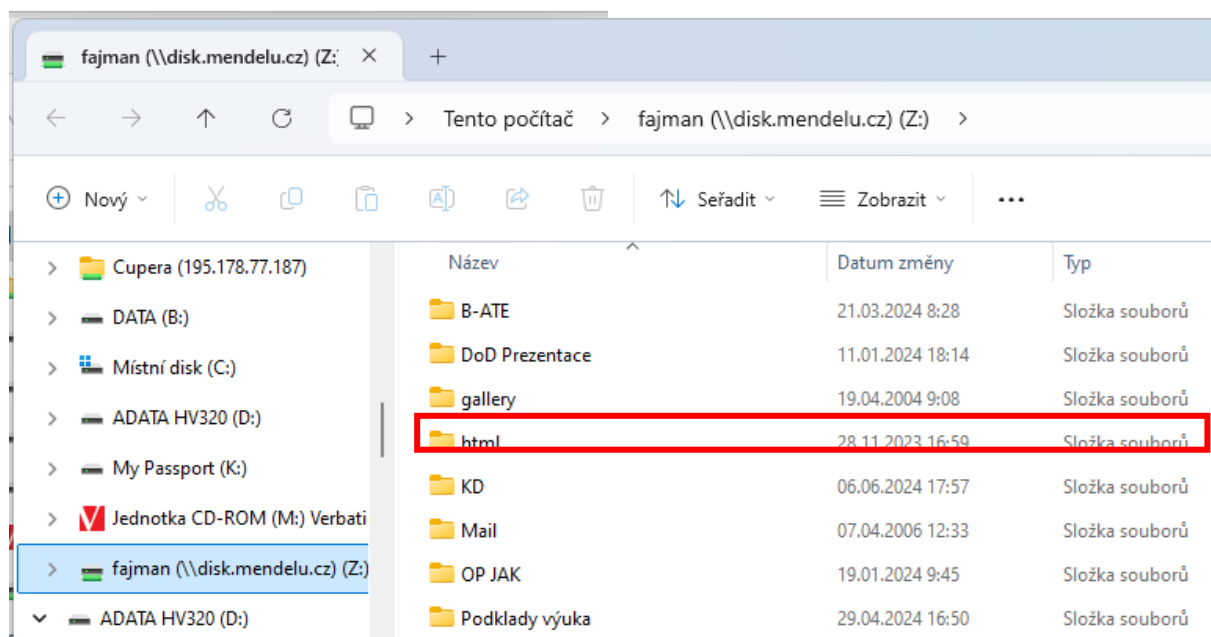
fajman (\\disk.mendelu.cz) (Z:)

Tento počítač > fajman (\\disk.mendelu.cz) (Z:) >

Nový Seřadit Zobrazit ···

Cupera (195.178.77.187)
DATA (B:)
Místní disk (C:)
ADATA HV320 (D:)
My Passport (K:)
Jednotka CD-ROM (M:) Verbati
fajman (\\disk.mendelu.cz) (Z:)
ADATA HV320 (D:)

| Název | Datum změny | Typ |
|---|---|---|
| B-ATE | 21.03.2024 8:28 | Složka souborů |
| DoD Prezentace | 11.01.2024 18:14 | Složka souborů |
| gallery | 19.04.2004 9:08 | Složka souborů |
| html | 28.11.2023 16:59 | Složka souborů |
| KD | 06.06.2024 17:57 | Složka souborů |
| Mail | 07.04.2006 12:33 | Složka souborů |
| OP JAK | 19.01.2024 9:45 | Složka souborů |
| Podklady výuka | 29.04.2024 16:50 | Složka souborů |